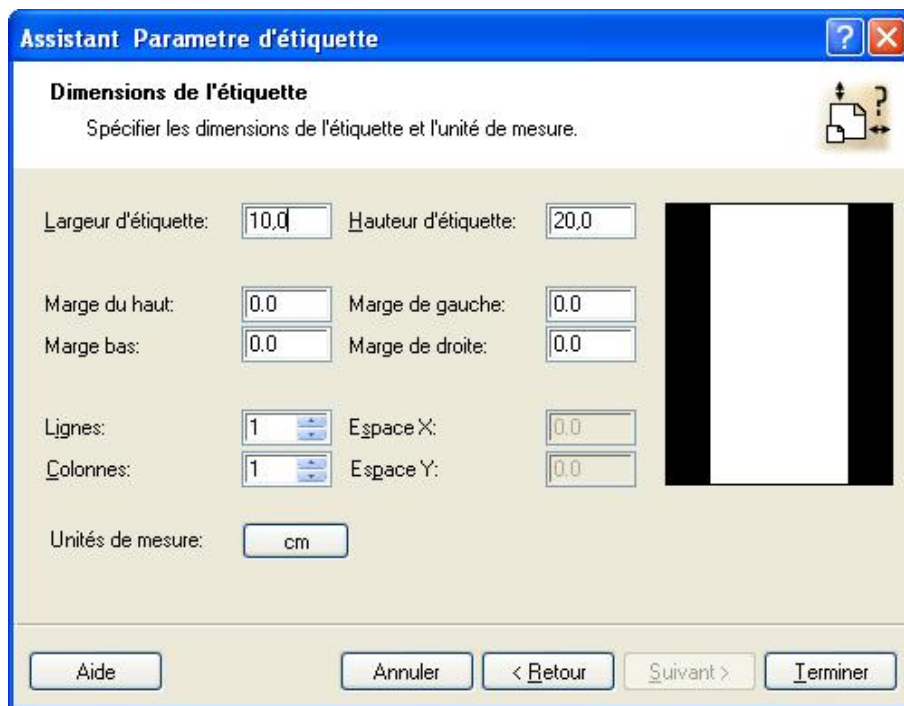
Assistant Parametre d'étiquette

Dimensions de l'étiquette

Spécifier les dimensions de l'étiquette et l'unité de mesure.

Largeur d'étiquette: 10,0
Hauteur d'étiquette: 20,0

Marge du haut: 0.0
Marge de gauche: 0.0
Marge bas: 0.0
Marge de droite: 0.0

Lignes: 1
Espace X: 0.0
Colonnes: 1
Espace Y: 0.0

Unités de mesure: cm

Aide
Annuler
< Retour
Suivant >
Terminer